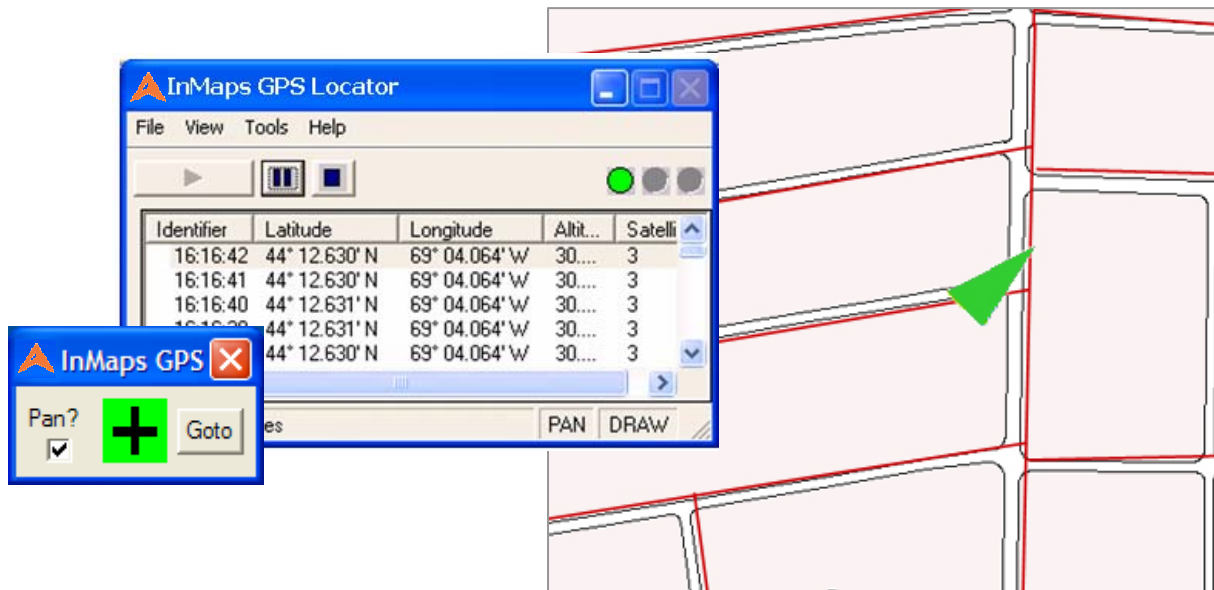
InMaps GPS Locator

File View Tools Help

| Identifier | Latitude | Longitude | Altit... | Satelli |
|---|---|---|---|---|
| 16:16:42 | 44° 12.630' N | 69° 04.064' W | 30.... | 3 |
| 16:16:41 | 44° 12.630' N | 69° 04.064' W | 30.... | 3 |
| 16:16:40 | 44° 12.631' N | 69° 04.064' W | 30.... | 3 |
| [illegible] | 44° 12.631' N | 69° 04.064' W | 30.... | 3 |
| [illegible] | 44° 12.630' N | 69° 04.064' W | 30.... | 3 |

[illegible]es PAN DRAW

InMaps GPS

Pan?

Goto